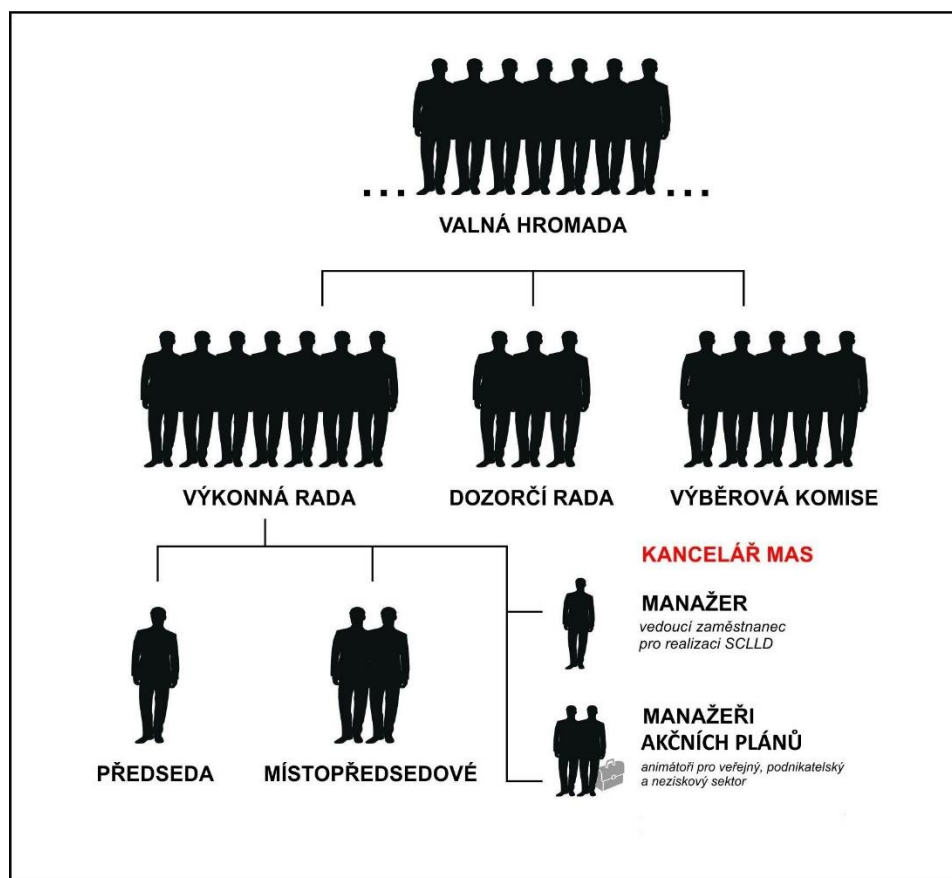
... ...

VALNÁ HROMADA

VÝKONNÁ RADA

DOZORČÍ RADA

VÝBĚROVÁ KOMISE

KANCELÁŘ MAS

MANAŽER
vedoucí zaměstnanec pro realizaci SCLLD

MANAŽEŘI AKČNÍCH PLÁNŮ
animátoři pro veřejný, podnikatelský a neziskový sektor

PŘEDSEDA

MÍSTOPŘEDSEDOVÉ